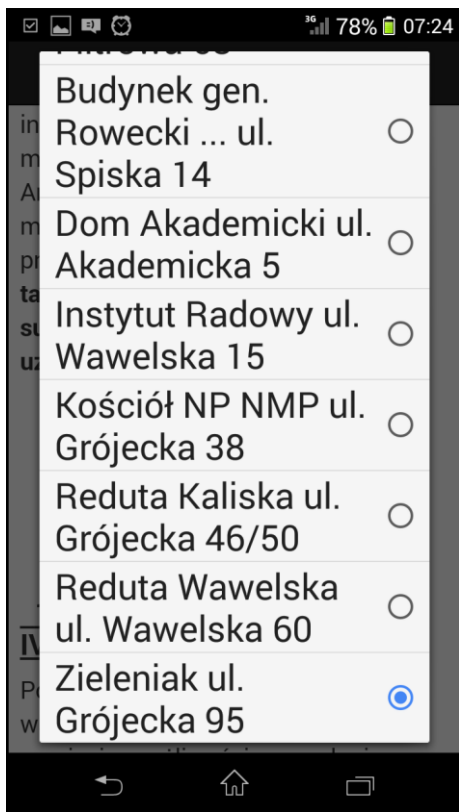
78% 07:24

Budynek gen. Rowecki ... ul. Spiska 14

Dom Akademicki ul. Akademicka 5

Instytut Radowy ul. Wawelska 15

Kościół NP NMP ul. Grójecka 38

Reduta Kaliska ul. Grójecka 46/50

Reduta Wawelska ul. Wawelska 60

Zieleniak ul. Grójecka 95